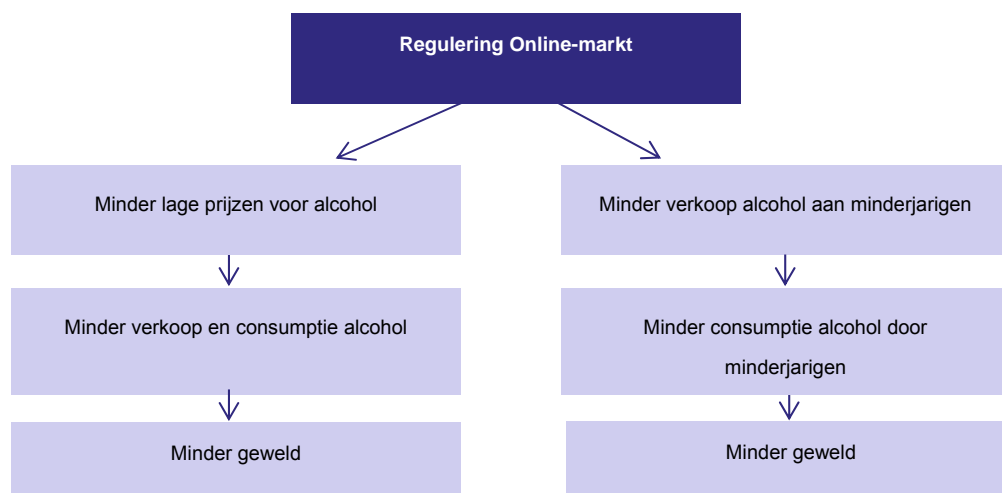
Regulering Online-markt

Minder lage prijzen voor alcohol

Minder verkoop en consumptie alcohol

Minder geweld

Minder verkoop alcohol aan minderjarigen

Minder consumptie alcohol door minderjarigen

Minder geweld